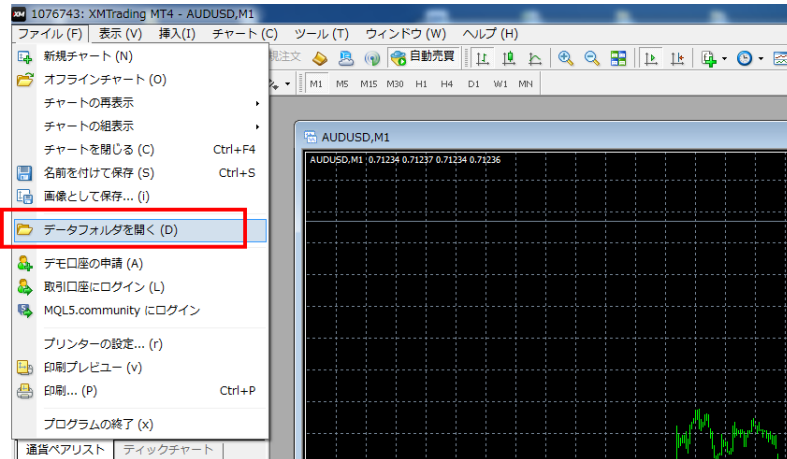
1076743: XMTrading MT4 - AUDUSD,M1

ファイル (F)　表示 (V)　挿入(I)　チャート (C)　ツール (T)　ウィンドウ (W)　ヘルプ (H)

規注文　自動売買

M1　M5　M15　M30　H1　H4　D1　W1　MN

新規チャート (N)
オフラインチャート (O)
チャートの再表示
チャートの組表示
チャートを閉じる (C)　Ctrl+F4
名前を付けて保存 (S)　Ctrl+S
画像として保存... (i)
データフォルダを開く (D)
デモ口座の申請 (A)
取引口座にログイン (L)
MQL5.community にログイン
プリンターの設定... (r)
印刷プレビュー (v)
印刷... (P)　Ctrl+P
プログラムの終了 (x)

AUDUSD,M1

AUDUSD,M1 0.71234 0.71237 0.71234 0.71236

通貨ペアリスト　ティックチャート